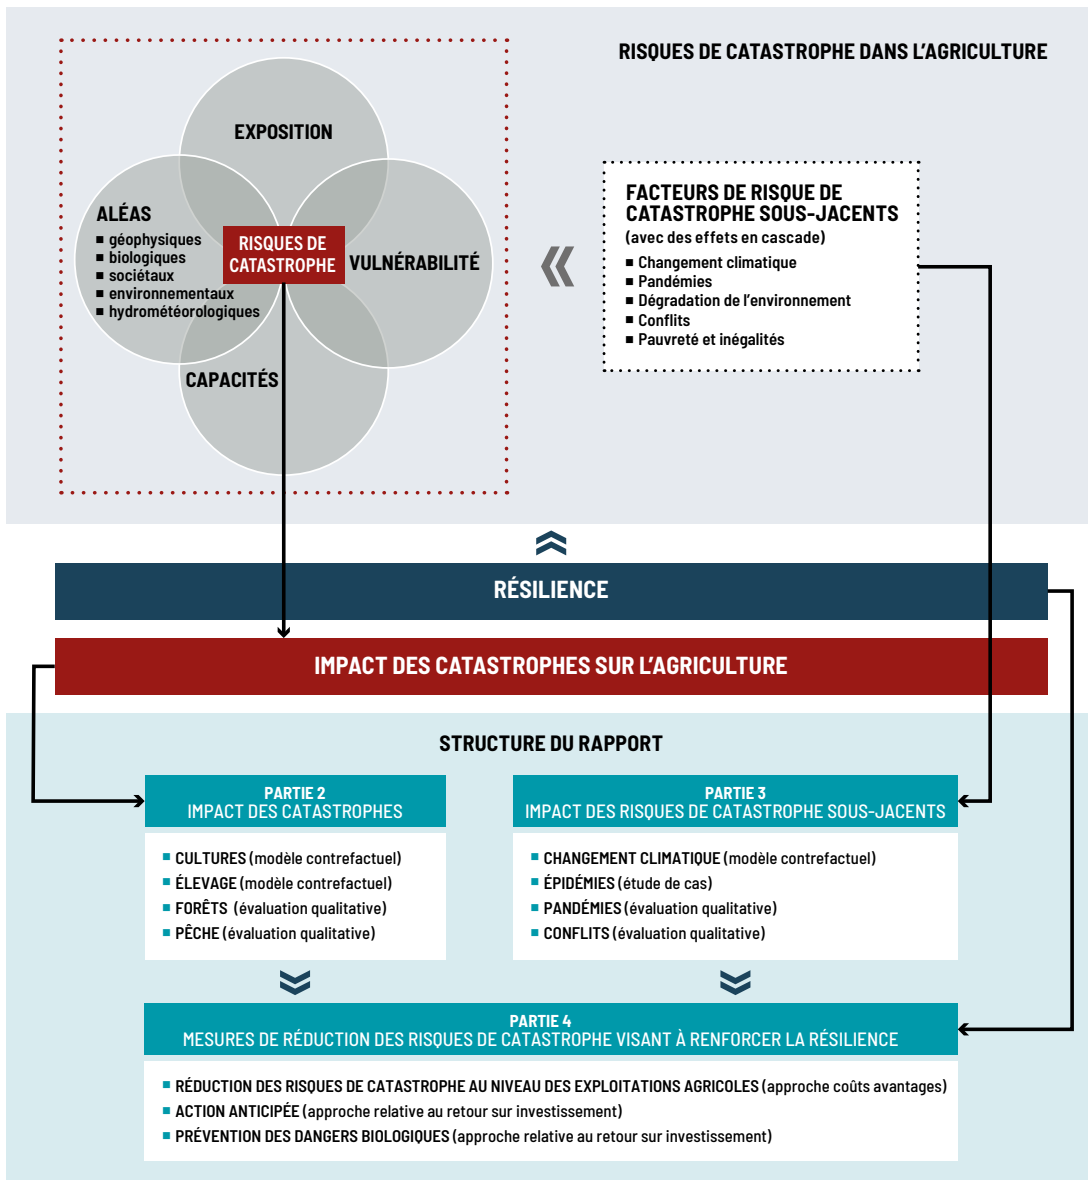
RISQUES DE CATASTROPHE DANS L'AGRICULTURE

EXPOSITION

ALÉAS
■ géophysiques
■ biologiques
■ sociétaux
■ environnementaux
■ hydrométéorologiques

RISQUES DE CATASTROPHE

VULNÉRABILITÉ

CAPACITÉS

FACTEURS DE RISQUE DE CATASTROPHE SOUS-JACENTS
(avec des effets en cascade)
■ Changement climatique
■ Pandémies
■ Dégradation de l'environnement
■ Conflits
■ Pauvreté et inégalités

RÉSILIENCE

IMPACT DES CATASTROPHES SUR L'AGRICULTURE

STRUCTURE DU RAPPORT

PARTIE 2
IMPACT DES CATASTROPHES

■ CULTURES (modèle contrefactuel)
■ ÉLEVAGE (modèle contrefactuel)
■ FORÊTS (évaluation qualitative)
■ PÊCHE (évaluation qualitative)

PARTIE 3
IMPACT DES RISQUES DE CATASTROPHE SOUS-JACENTS

■ CHANGEMENT CLIMATIQUE (modèle contrefactuel)
■ ÉPIDÉMIES (étude de cas)
■ PANDÉMIES (évaluation qualitative)
■ CONFLITS (évaluation qualitative)

PARTIE 4
MESURES DE RÉDUCTION DES RISQUES DE CATASTROPHE VISANT À RENFORCER LA RÉSILIENCE

■ RÉDUCTION DES RISQUES DE CATASTROPHE AU NIVEAU DES EXPLOITATIONS AGRICOLES (approche coûts avantages)
■ ACTION ANTICIPÉE (approche relative au retour sur investissement)
■ PRÉVENTION DES DANGERS BIOLOGIQUES (approche relative au retour sur investissement)